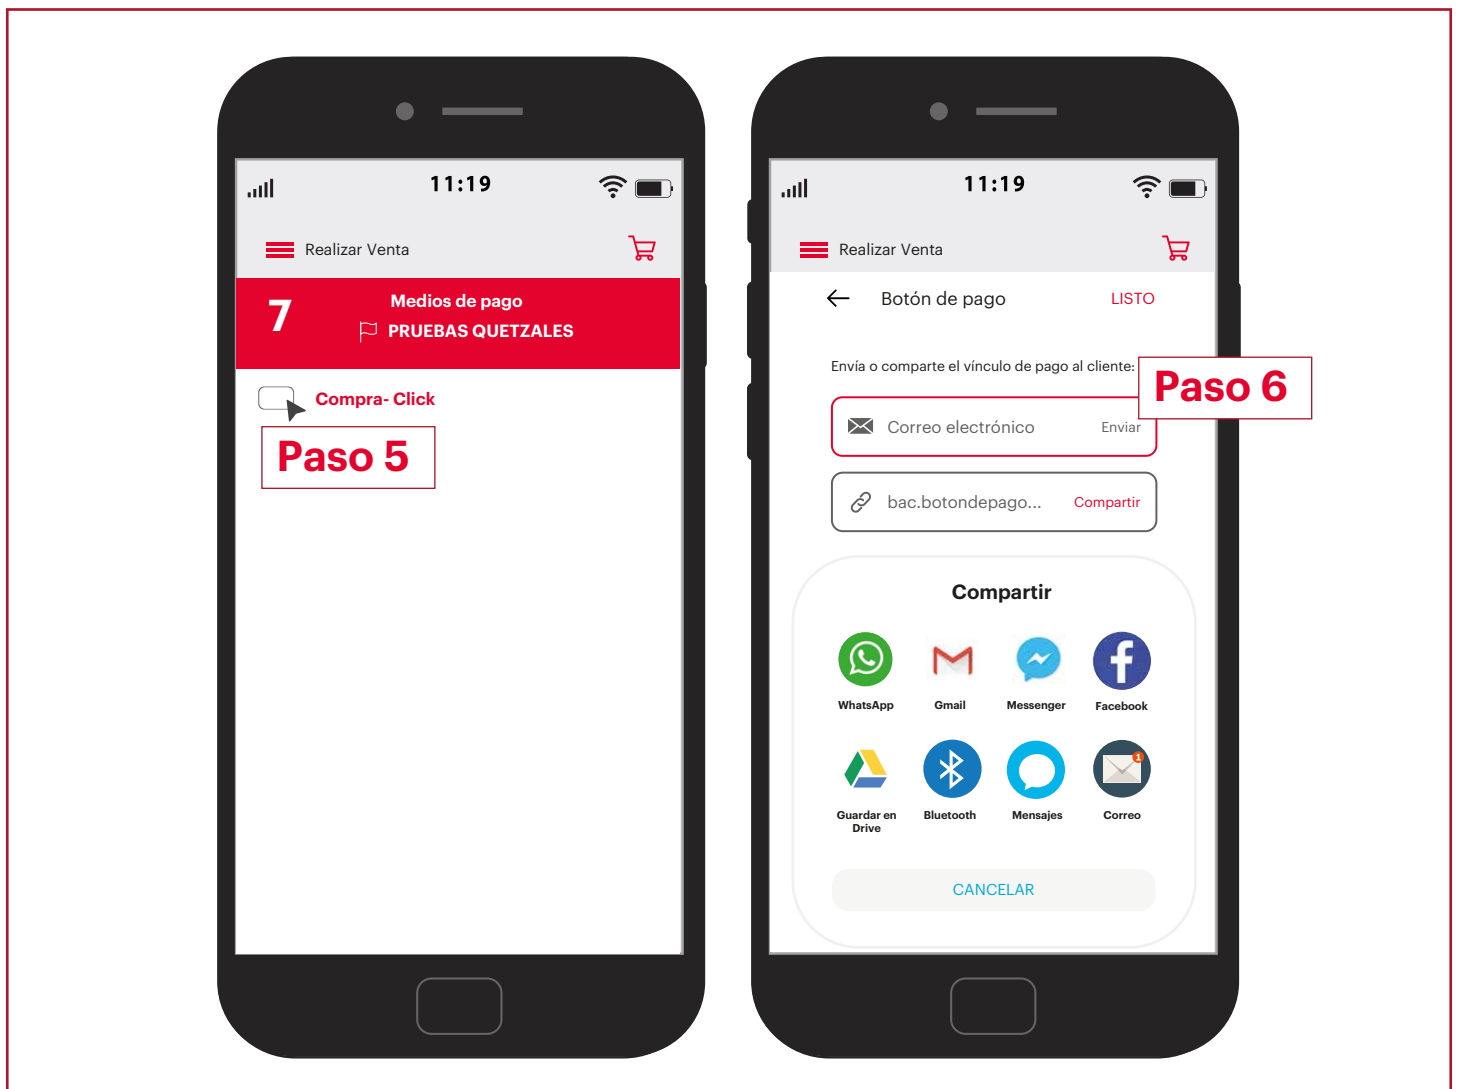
11:19

Realizar Venta

7

Medios de pago

PRUEBAS QUETZALES

Compra- Click

Paso 5

11:19

Realizar Venta

Botón de pago

LISTO

Envía o comparte el vínculo de pago al cliente:

Paso 6

Correo electrónico

Enviar

bac.botondepago...

Compartir

Compartir

WhatsApp

Gmail

Messenger

Facebook

Guardar en Drive

Bluetooth

Mensajes

Correo

CANCELAR